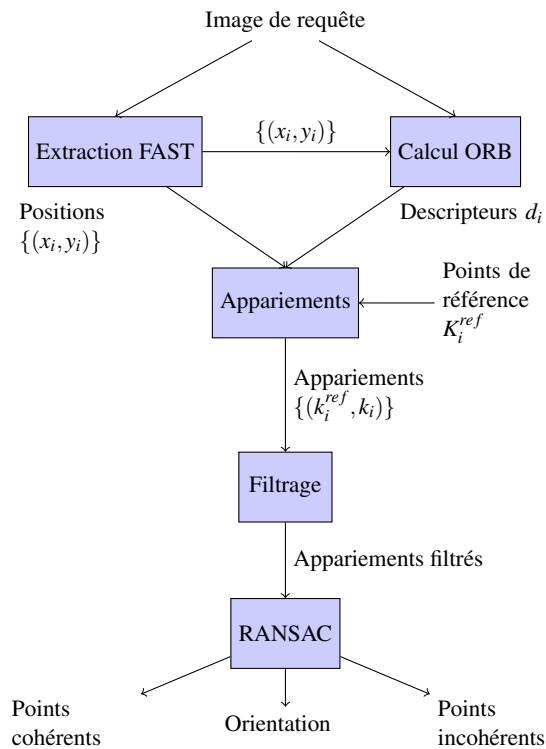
Image de requête

Extraction FAST

$\{(x_i, y_i)\}$

Calcul ORB

Positions $\{(x_i, y_i)\}$

Descripteurs $d_i$

Appariements

Points de référence $K_i^{ref}$

Appariements $\{(k_i^{ref}, k_i)\}$

Filtrage

Appariements filtrés

RANSAC

Points cohérents

Orientation

Points incohérents